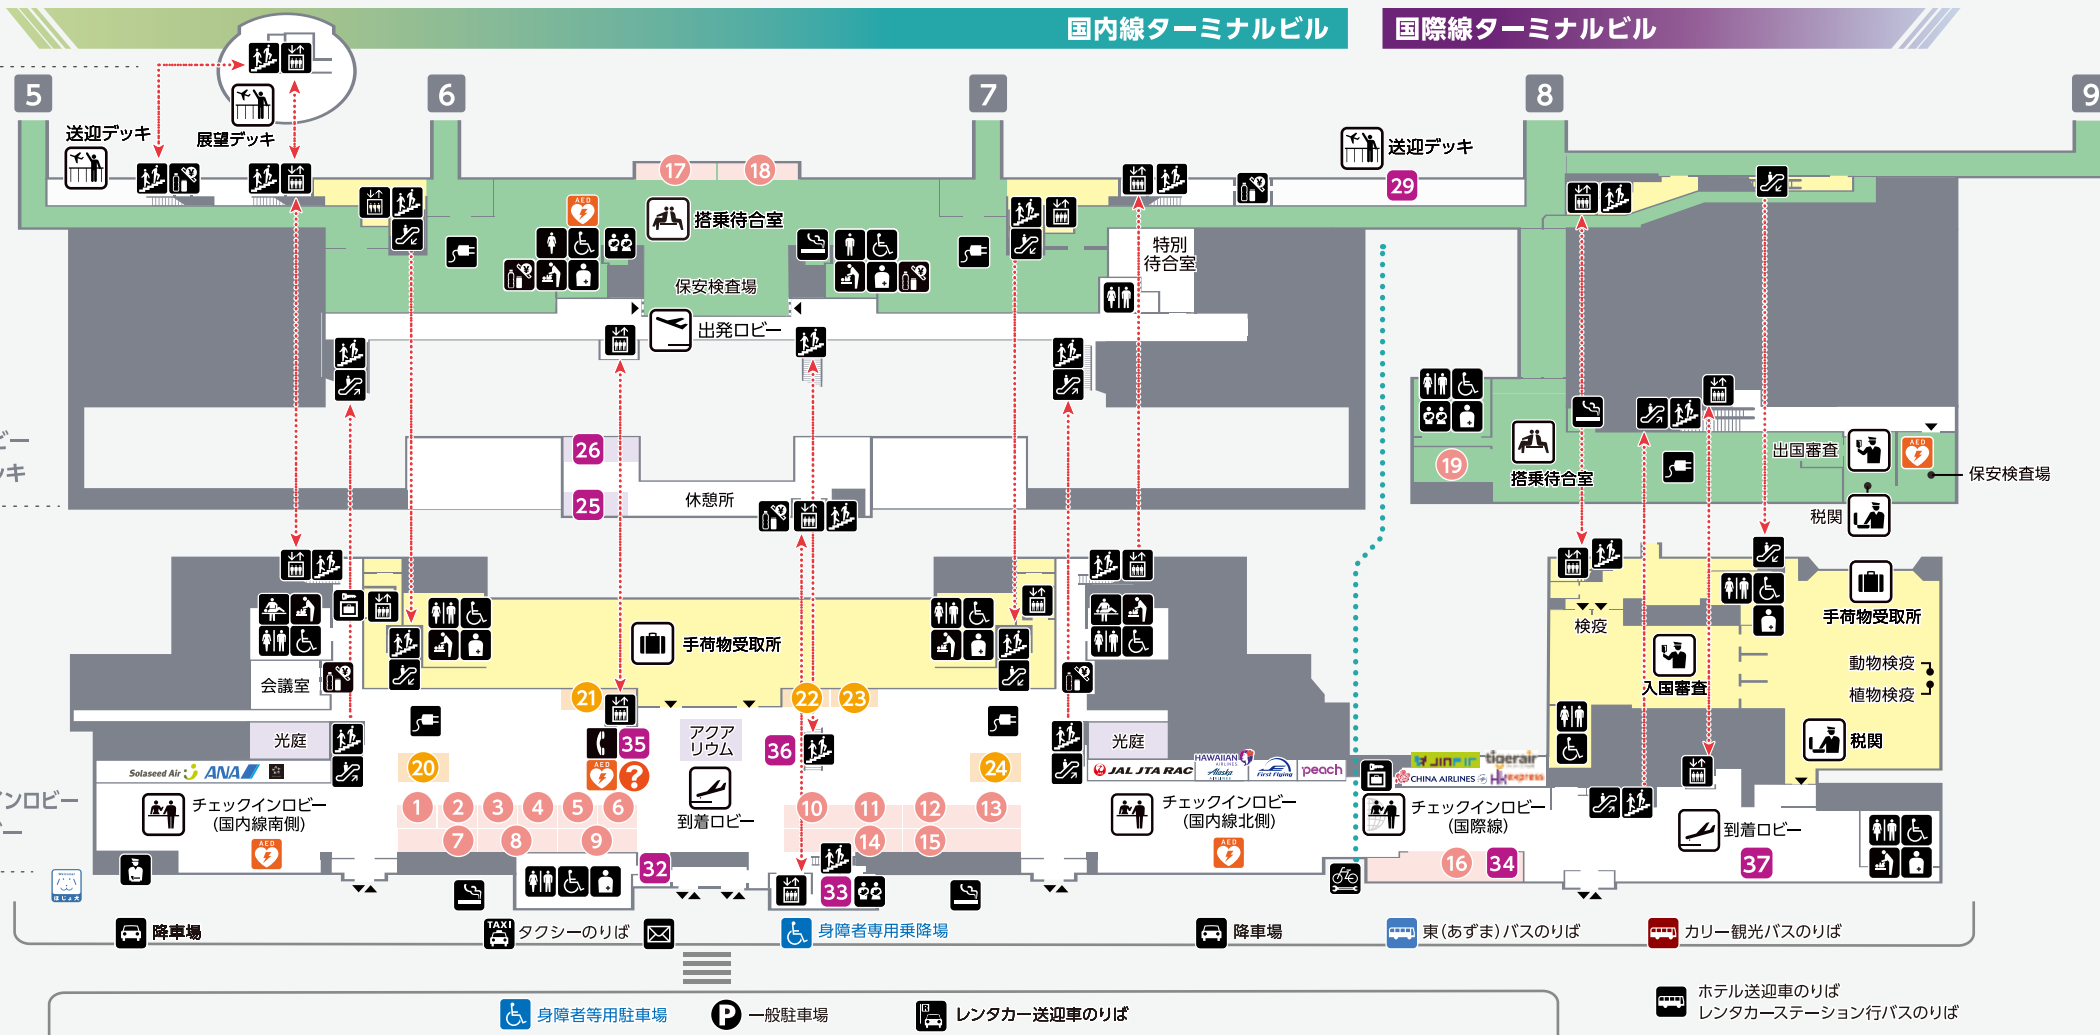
国内線ターミナルビル
国際線ターミナルビル

5
6
7
8
9

送迎デッキ
展望デッキ
送迎デッキ
29

17
18
搭乗待合室
保安検査場
特別待合室
出発ロビー

26
25
休憩所

19
搭乗待合室
出国審査
保安検査場
税関

手荷物受取所
21
22
23
会議室
光庭
20
35
アクアリウム
36
24
光庭
検疫
入国審査
手荷物受取所
動物検疫
植物検疫
税関

Solaseed Air ANA
チェックインロビー（国内線南側）
1 2 3 4 5 6
7 8 9
到着ロビー
10 11 12 13
14 15
JAL JTA RAC
HAWAIIAN AIRLINES
Alaska
First Flying
peach
チェックインロビー（国内線北側）
JIN AIR tigerair
CHINA AIRLINES HK express
チェックインロビー（国際線）
16 34
到着ロビー
37
32
33

降車場
TAXI タクシーのりば
身障者専用乗降場
降車場
東（あずま）バスのりば
カリー観光バスのりば

身障者等用駐車場
P 一般駐車場
レンタカー送迎車のりば
ホテル送迎車のりば
レンタカーステーション行バスのりば